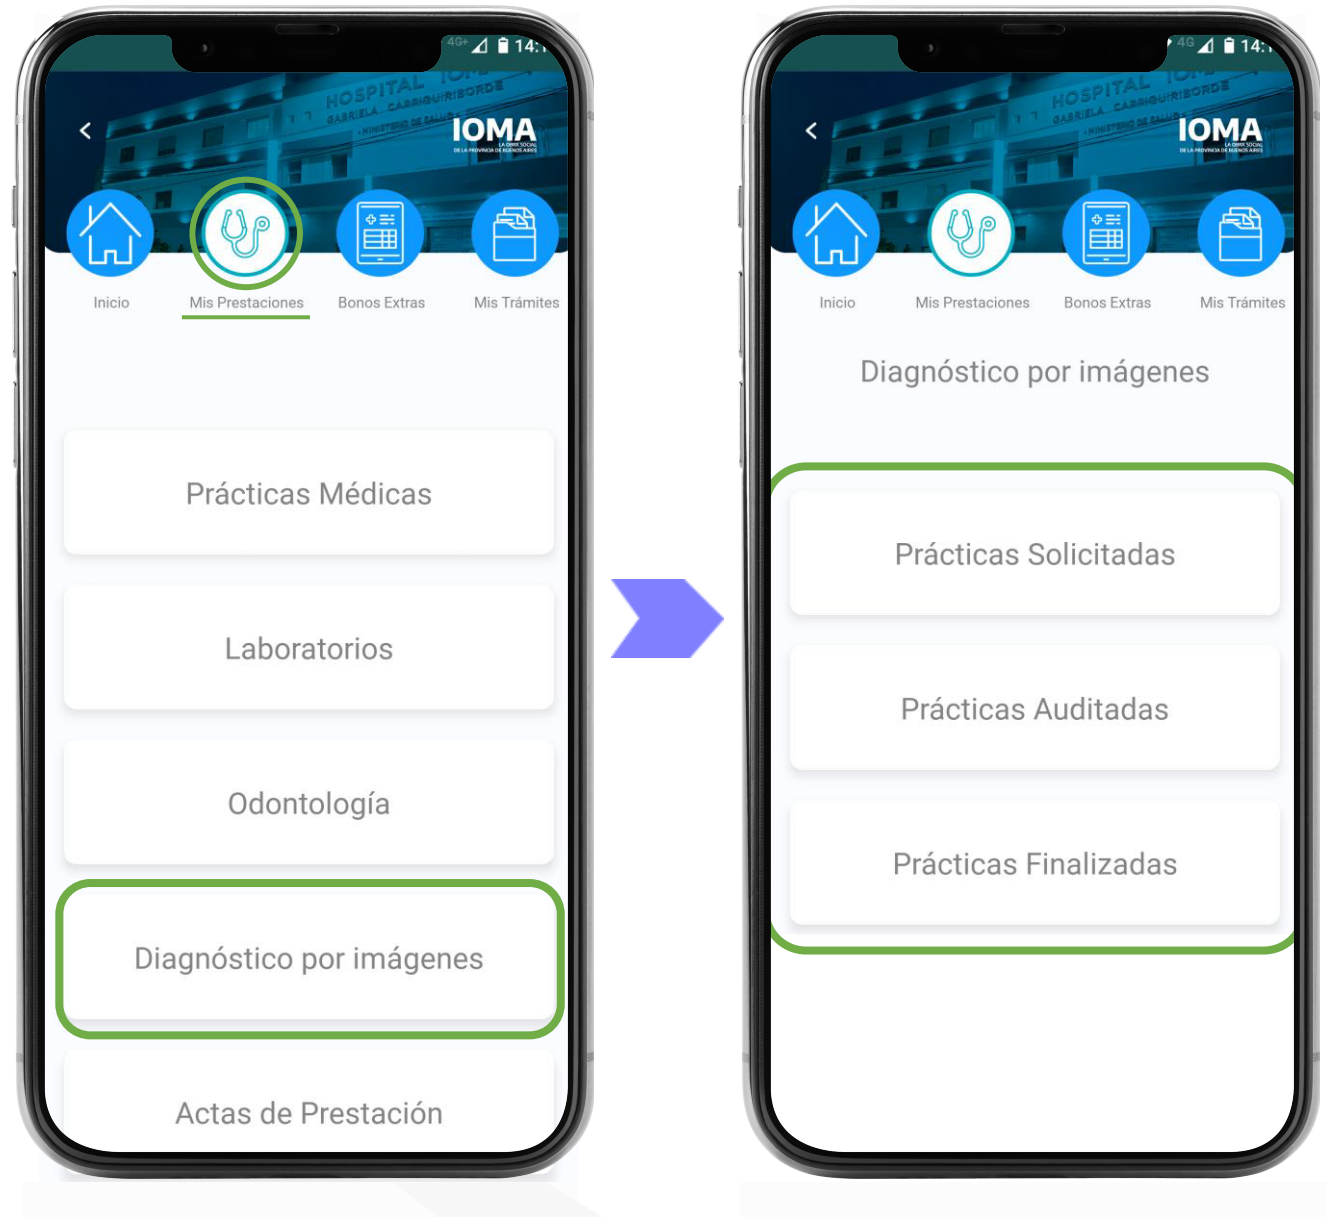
4G+ 14:

HOSPITAL IOMA
GABRIELA CARRIQUIRIBORDE
MINISTERIO DE SALUD

IOMA
LA OBRA SOCIAL DE LA PROVINCIA DE BUENOS AIRES

Inicio
Mis Prestaciones
Bonos Extras
Mis Trámites

Prácticas Médicas

Laboratorios

Odontología

Diagnóstico por imágenes

Actas de Prestación

4G 14:

HOSPITAL IOMA
GABRIELA CARRIQUIRIBORDE
MINISTERIO DE SALUD

IOMA
LA OBRA SOCIAL DE LA PROVINCIA DE BUENOS AIRES

Inicio
Mis Prestaciones
Bonos Extras
Mis Trámites

Diagnóstico por imágenes

Prácticas Solicitadas

Prácticas Auditadas

Prácticas Finalizadas